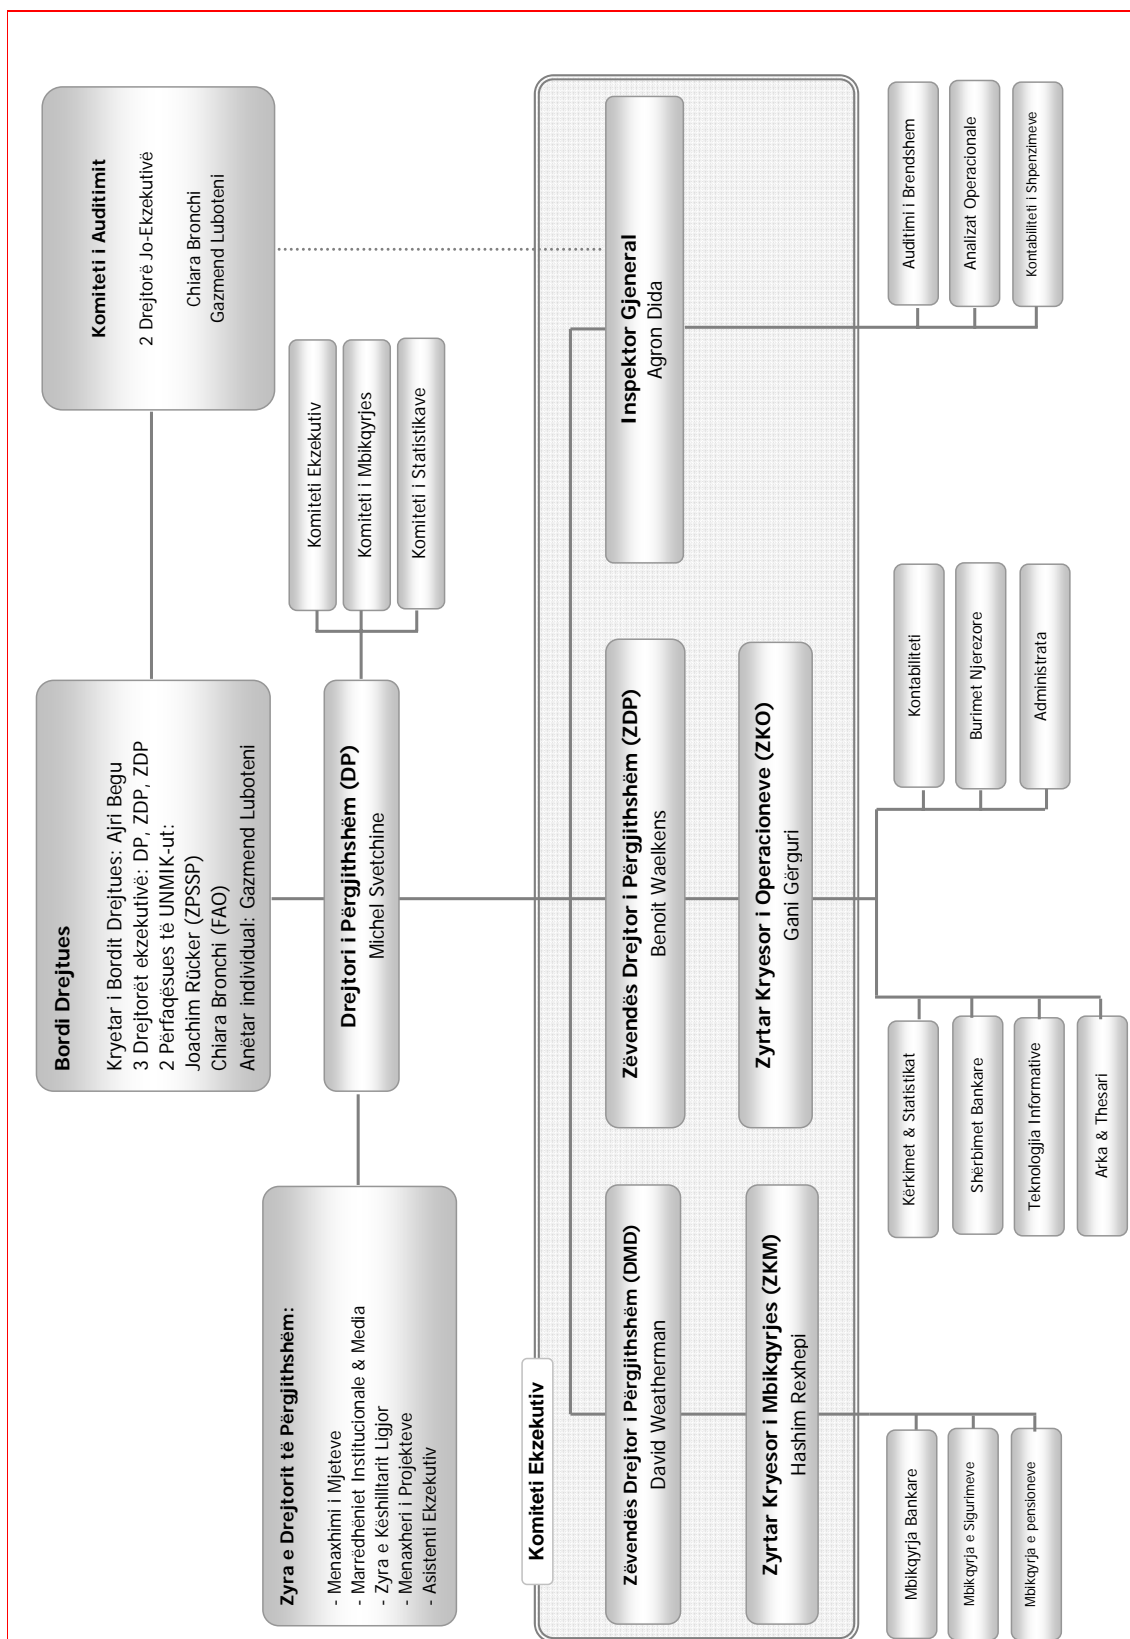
Bordi Drejtues

Kryetar i Bordit Drejtues: Ajri Begu
3 Drejtorët ekzekutivë: DP, ZDP, ZDP
2 Përfaqësues të UNMIK-ut:
Joachim Rücker (ZPSSP)
Chiara Bronchi (FAO)
Anëtar individual: Gazmend Luboteni

Komiteti i Auditimit

2 Drejtorë Jo-Ekzekutivë

Chiara Bronchi
Gazmend Luboteni

Zyra e Drejtorit të Përgjithshëm:

- Menaxhimi i Mjeteve
- Marrëdhëniet Institucionale & Media
- Zyra e Këshilltarit Ligjor
- Menaxheri i Projekteve
- Asistenti Ekzekutiv

Drejtori i Përgjithshëm (DP)
Michel Svetchine

Komiteti Ekzekutiv

Komiteti i Mbikqyrjes

Komiteti i Statistikave

Komiteti Ekzekutiv

Zëvendës Drejtor i Përgjithshëm (DMD)
David Weatherman

Zëvendës Drejtor i Përgjithshëm (ZDP)
Benoit Waelkens

Inspektor Gjeneral
Agron Dida

Zyrtar Kryesor i Mbikqyrjes (ZKM)
Hashim Rexhepi

Zyrtar Kryesor i Operacioneve (ZKO)
Gani Gërguri

Auditimi i Brendshem

Analizat Operacionale

Kontabiliteti i Shpenzimeve

Kontabiliteti

Burimet Njerezore

Administrata

Kërkimet & Statistikat

Shërbimet Bankare

Teknologjia Informative

Arka & Thesari

Mbikqyrja Bankare

Mbikqyrja e Sigurimeve

Mbikqyrja e pensioneve